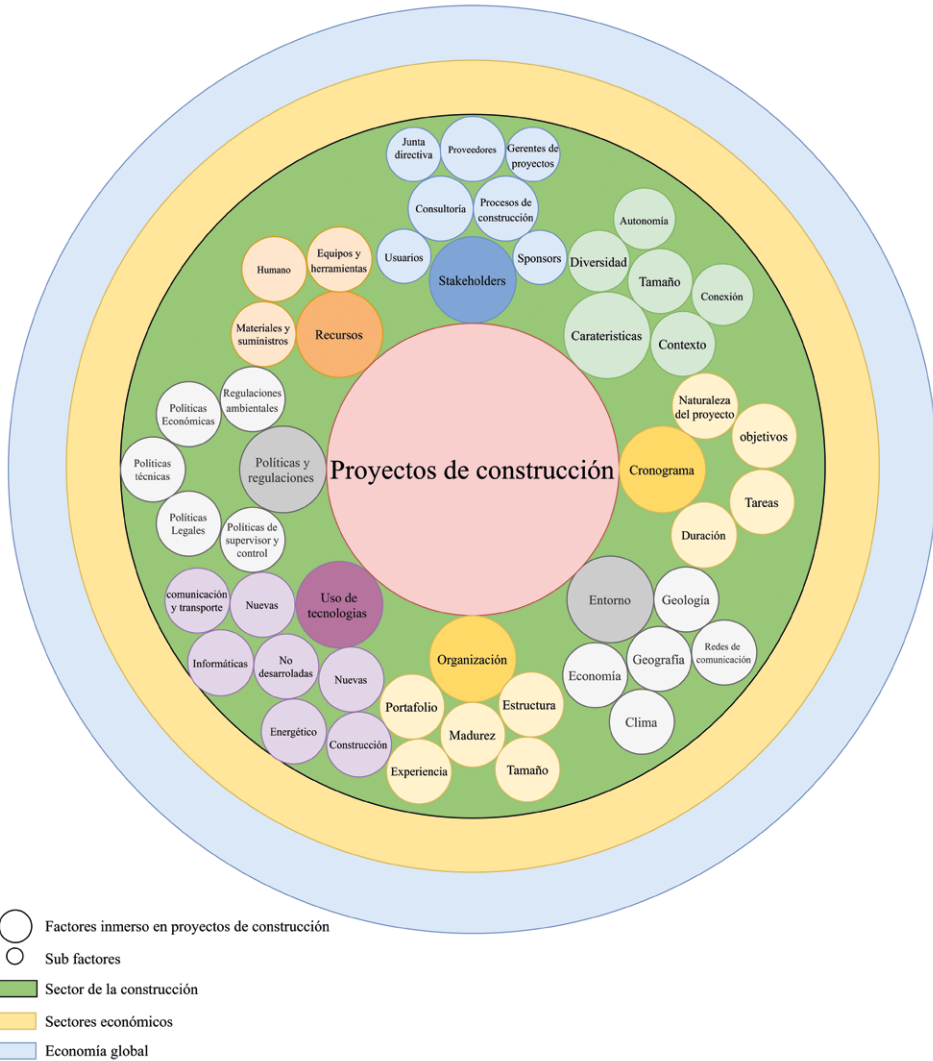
Junta directiva
Proveedores
Gerentes de proyectos
Consultoría
Procesos de construcción
Usuarios
Stakeholders
Sponsors

Autonomía
Diversidad
Tamaño
Conexión
Carateristicas
Contexto

Humano
Equipos y herramientas
Materiales y suministros
Recursos

Políticas Económicas
Regulaciones ambientales
Políticas técnicas
Políticas y regulaciones
Políticas Legales
Políticas de supervisor y control

Proyectos de construcción

Naturaleza del proyecto
objetivos
Cronograma
Tareas
Duración

comunicación y transporte
Nuevas
Uso de tecnologias
Informáticas
No desarroladas
Nuevas
Energético
Construcción

Entorno
Geología
Geografía
Redes de comunicación
Economía
Clima

Organización
Portafolio
Estructura
Madurez
Experiencia
Tamaño

Factores inmerso en proyectos de construcción
Sub factores
Sector de la construcción
Sectores económicos
Economía global